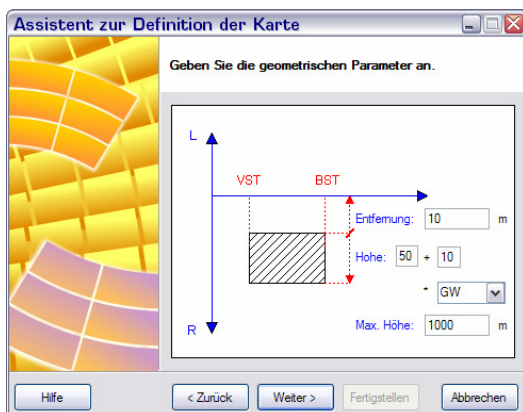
Assistent zur Definition der Karte

Geben Sie die geometrischen Parameter an.

L

VST

BST

Entfernung: 10 m

Hohe: 50 + 10

* GW

R

Max. Höhe: 1000 m

Hilfe

< Zurück

Weiter >

Fertigstellen

Abbrechen